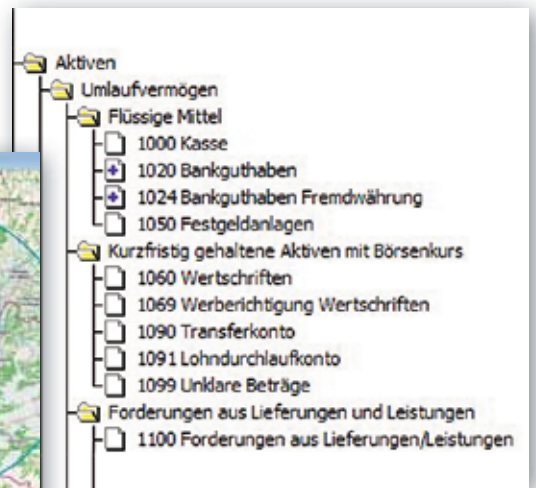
Aktiven
Umlaufvermögen
Flüssige Mittel
1000 Kasse
1020 Bankguthaben
1024 Bankguthaben Fremdwährung
1050 Festgeldanlagen
Kurzfristig gehaltene Aktiven mit Börsenkurs
1060 Wertschriften
1069 Werberichtigung Wertschriften
1090 Transferkonto
1091 Lohndurchlaufkonto
1099 Unklare Beträge
Forderungen aus Lieferungen und Leistungen
1100 Forderungen aus Lieferungen/Leistungen